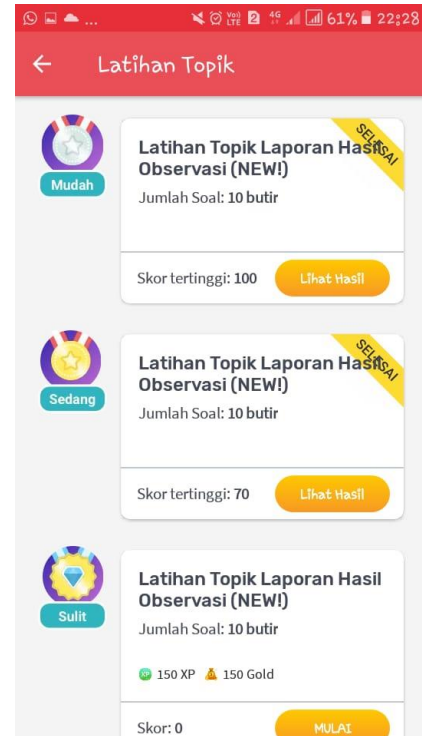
61% 22:28

Latihan Topik

Mudah

SELESAI

Latihan Topik Laporan Hasil Observasi (NEW!)

Jumlah Soal: 10 butir

Skor tertinggi: 100

Lihat Hasil

Sedang

SELESAI

Latihan Topik Laporan Hasil Observasi (NEW!)

Jumlah Soal: 10 butir

Skor tertinggi: 70

Lihat Hasil

Sulit

Latihan Topik Laporan Hasil Observasi (NEW!)

Jumlah Soal: 10 butir

150 XP 150 Gold

Skor: 0

MULAI